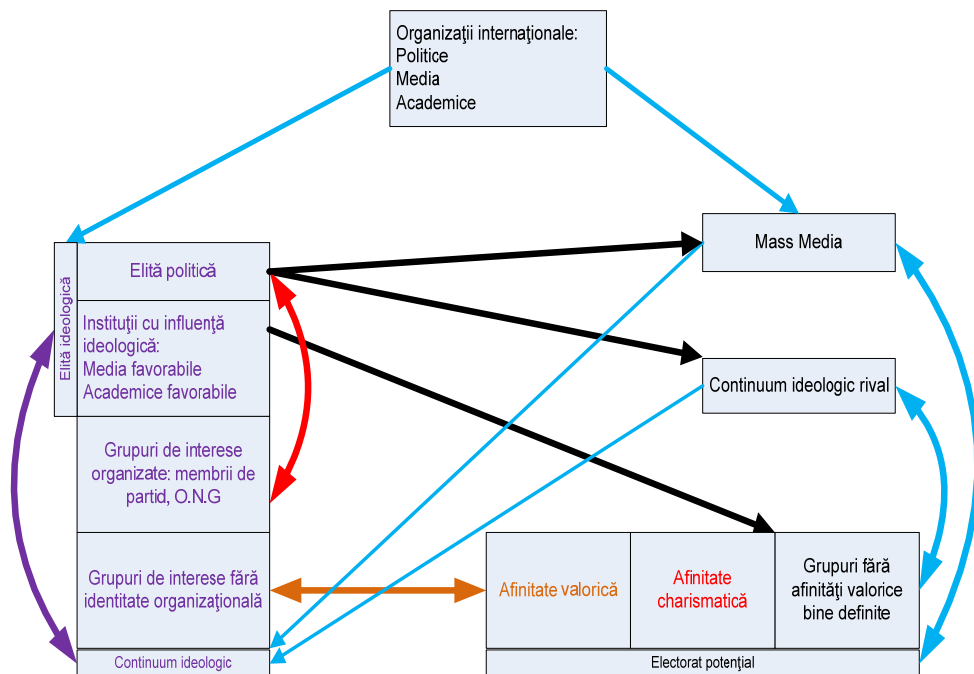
Organizaţii internaţionale:
Politice
Media
Academice

Elită ideologică

Elită politică

Instituţii cu influenţă ideologică:
Media favorabile
Academice favorabile

Grupuri de interese organizate: membrii de partid, O.N.G

Grupuri de interese fără identitate organizaţională

Continuum ideologic

Mass Media

Continuum ideologic rival

Afinitate valorică

Afinitate charismatică

Grupuri fără afinităţi valorice bine definite

Electorat potenţial